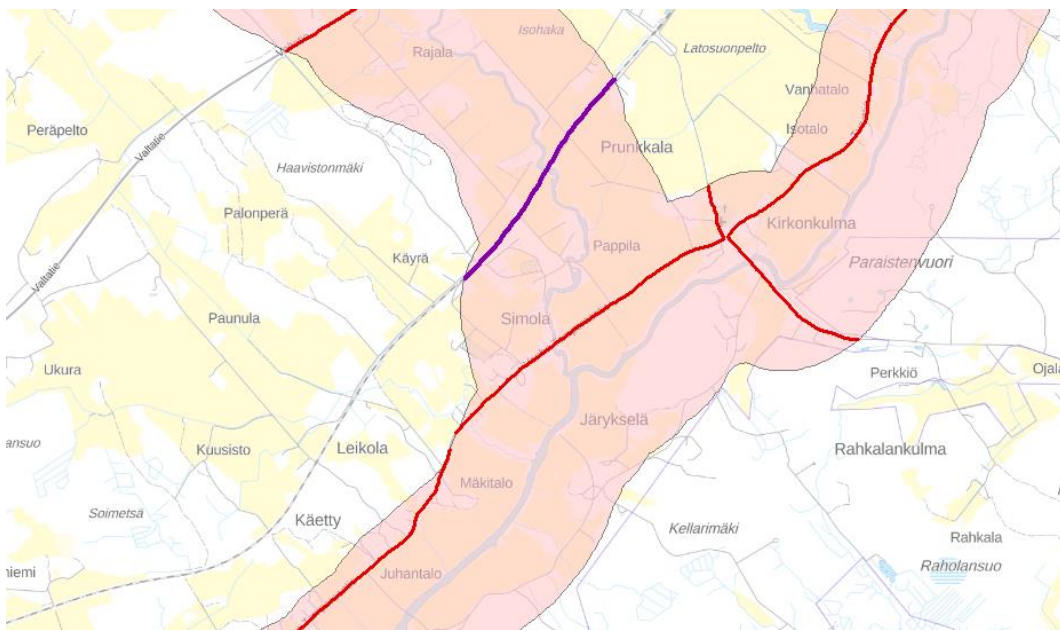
Isohaka
Rajala
Latosuonpelto
Vanhatalo
Isotalo
Peräpelto
Valtatie
Prunkkala
Haavistonmäki
Palonperä
Kirkonkulma
Pappila
Käyrä
Paraistenvuori
Valtatie
Paunula
Simola
Ukura
Perkkiö
Ojala
Järykselä
ansuo
Kuusisto
Leikola
Rahkalankulma
Mäkitalo
Soimetsä
Käetty
Kellarimäki
Rahkala
niemi
Raholansuo
Juhantalo